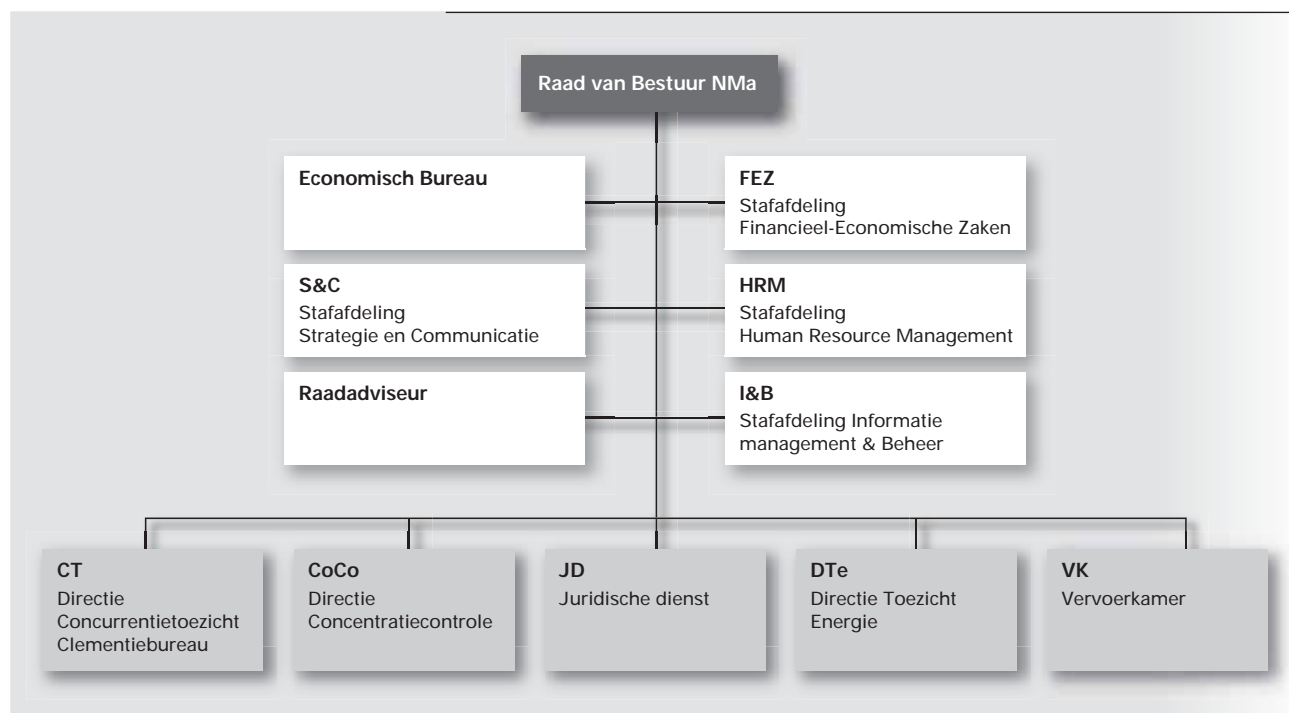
Raad van Bestuur NMa

Economisch Bureau

FEZ
Stafafdeling
Financieel-Economische Zaken

S&C
Stafafdeling
Strategie en Communicatie

HRM
Stafafdeling
Human Resource Management

Raadadviseur

I&B
Stafafdeling Informatie management & Beheer

CT
Directie
Concurrentietoezicht
Clementiebureau

CoCo
Directie
Concentratiecontrole

JD
Juridische dienst

DTe
Directie Toezicht
Energie

VK
Vervoerkamer